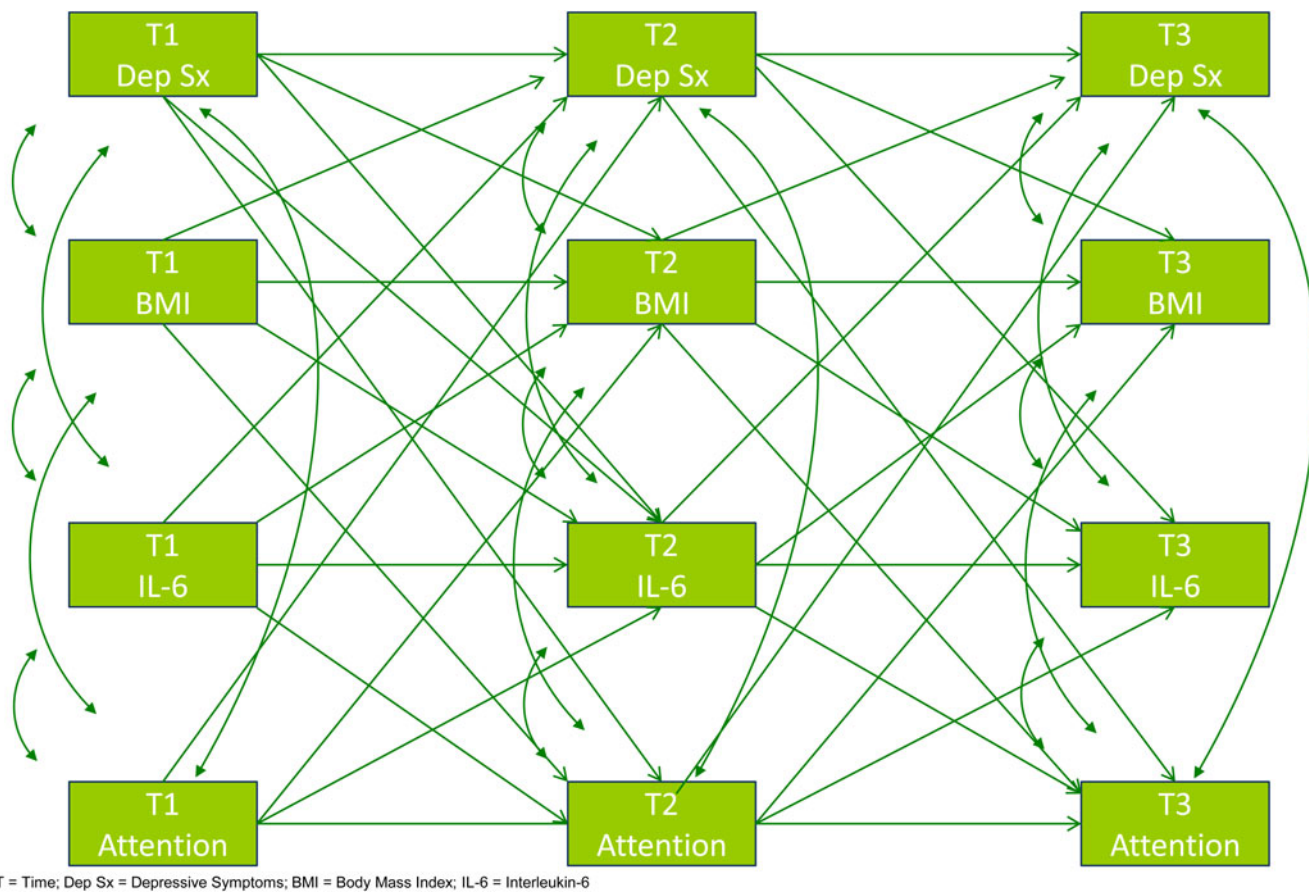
T1
Dep Sx

T2
Dep Sx

T3
Dep Sx

T1
BMI

T2
BMI

T3
BMI

T1
IL-6

T2
IL-6

T3
IL-6

T1
Attention

T2
Attention

T3
Attention

T = Time; Dep Sx = Depressive Symptoms; BMI = Body Mass Index; IL-6 = Interleukin-6